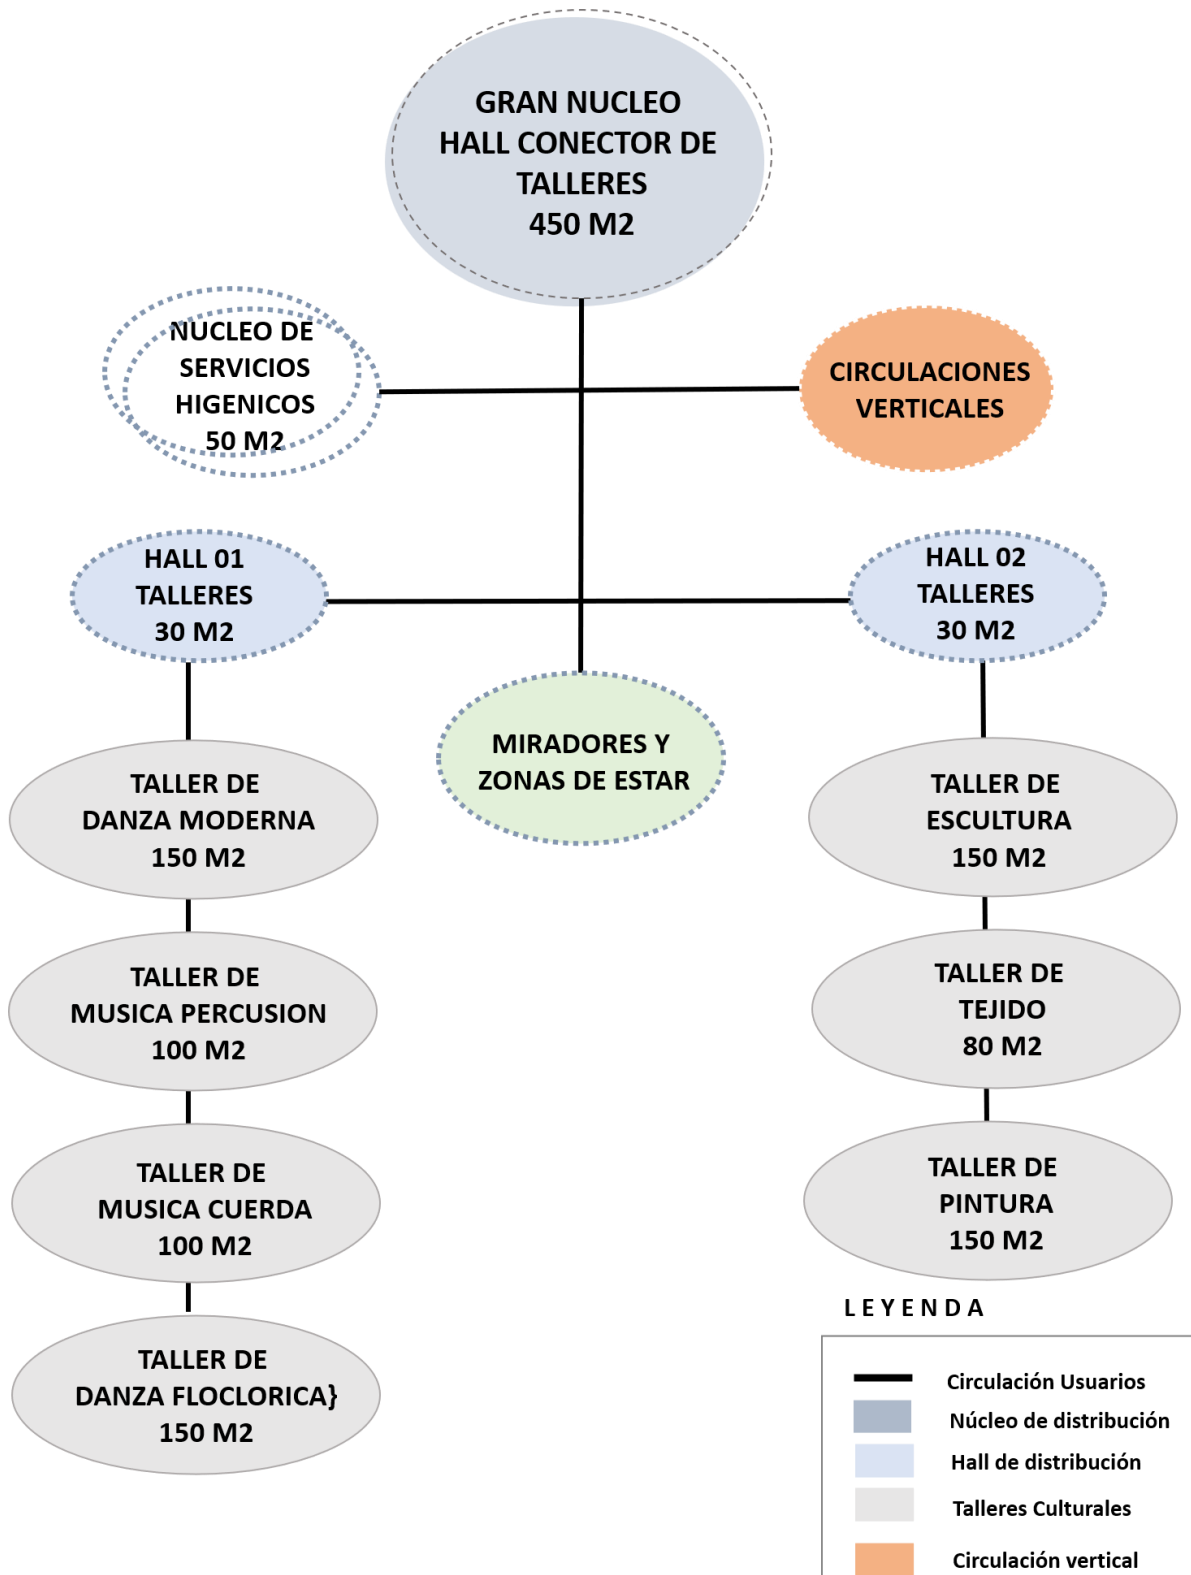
GRAN NUCLEO
HALL CONECTOR DE
TALLERES
450 M2

NUCLEO DE
SERVICIOS
HIGENICOS
50 M2

CIRCULACIONES
VERTICALES

HALL 01
TALLERES
30 M2

HALL 02
TALLERES
30 M2

MIRADORES Y
ZONAS DE ESTAR

TALLER DE
DANZA MODERNA
150 M2

TALLER DE
MUSICA PERCUSION
100 M2

TALLER DE
MUSICA CUERDA
100 M2

TALLER DE
DANZA FLOCLORICA}
150 M2

TALLER DE
ESCULTURA
150 M2

TALLER DE
TEJIDO
80 M2

TALLER DE
PINTURA
150 M2

LEYENDA

Circulación Usuarios
Núcleo de distribución
Hall de distribución
Talleres Culturales
Circulación vertical